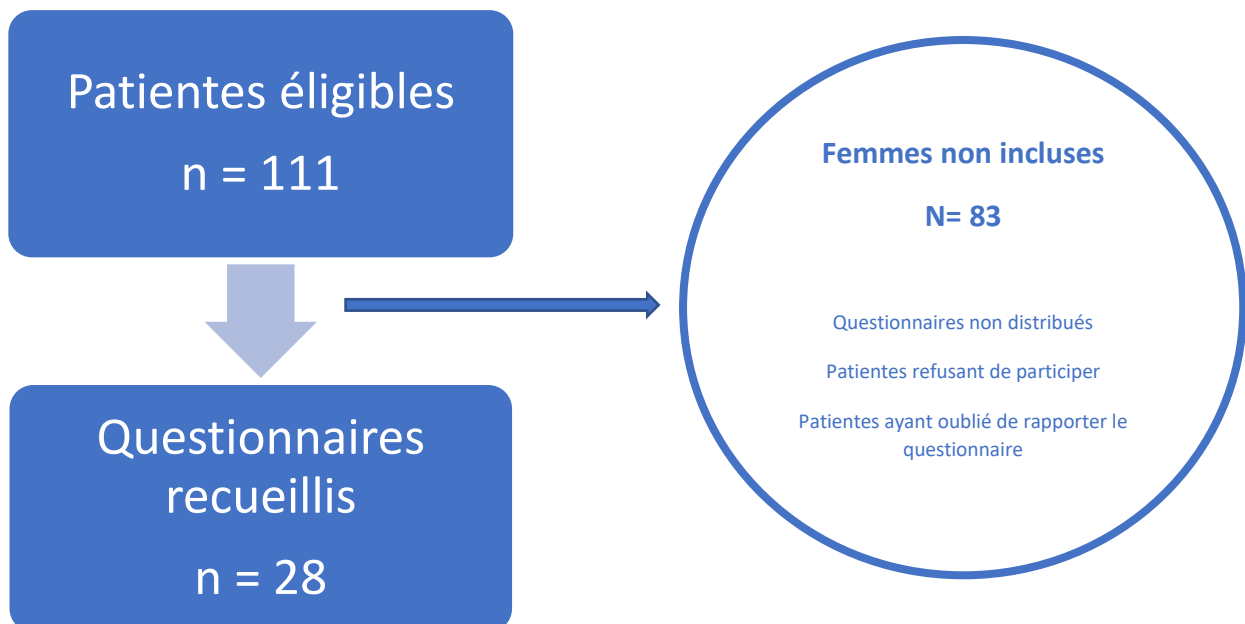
Patientes éligibles

n = 111

Questionnaires recueillis

n = 28

Femmes non incluses

N= 83

Questionnaires non distribués

Patientes refusant de participer

Patientes ayant oublié de rapporter le questionnaire